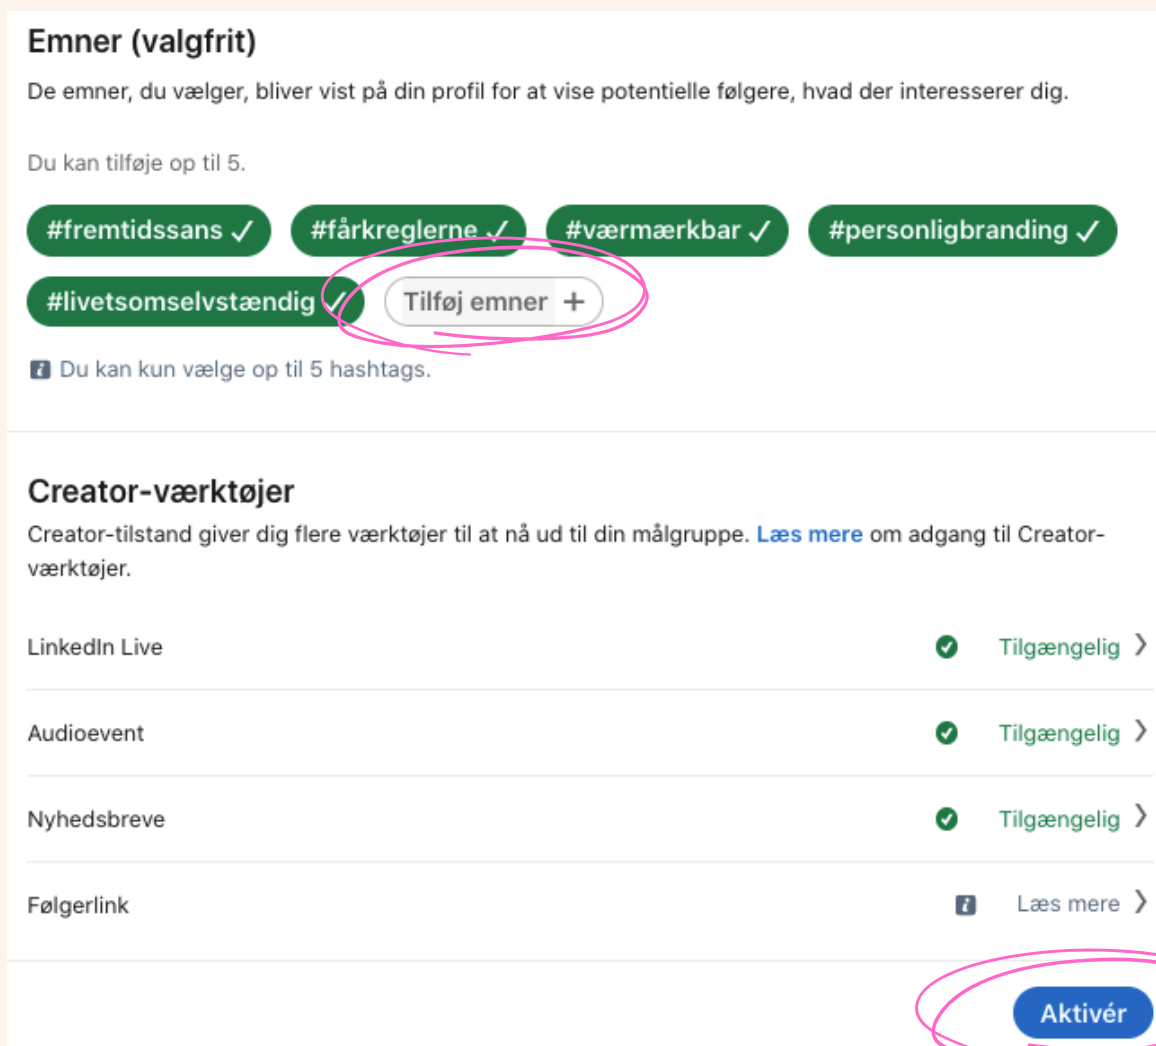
Emner (valgfrit)
De emner, du vælger, bliver vist på din profil for at vise potentielle følgere, hvad der interesserer dig.

Du kan tilføje op til 5.

#fremtidssans ✓ #fårkreglerne ✓ #værmærkbar ✓ #personligbranding ✓
#livetsomselvstændig ✓ Tilføj emner +

Du kan kun vælge op til 5 hashtags.

Creator-værktøjer
Creator-tilstand giver dig flere værktøjer til at nå ud til din målgruppe. Læs mere om adgang til Creator-værktøjer.

| LinkedIn Live | Tilgængelig |
|---|---|
| Audioevent | Tilgængelig |
| Nyhedsbreve | Tilgængelig |
| Følgerlink | Læs mere |

Aktivér